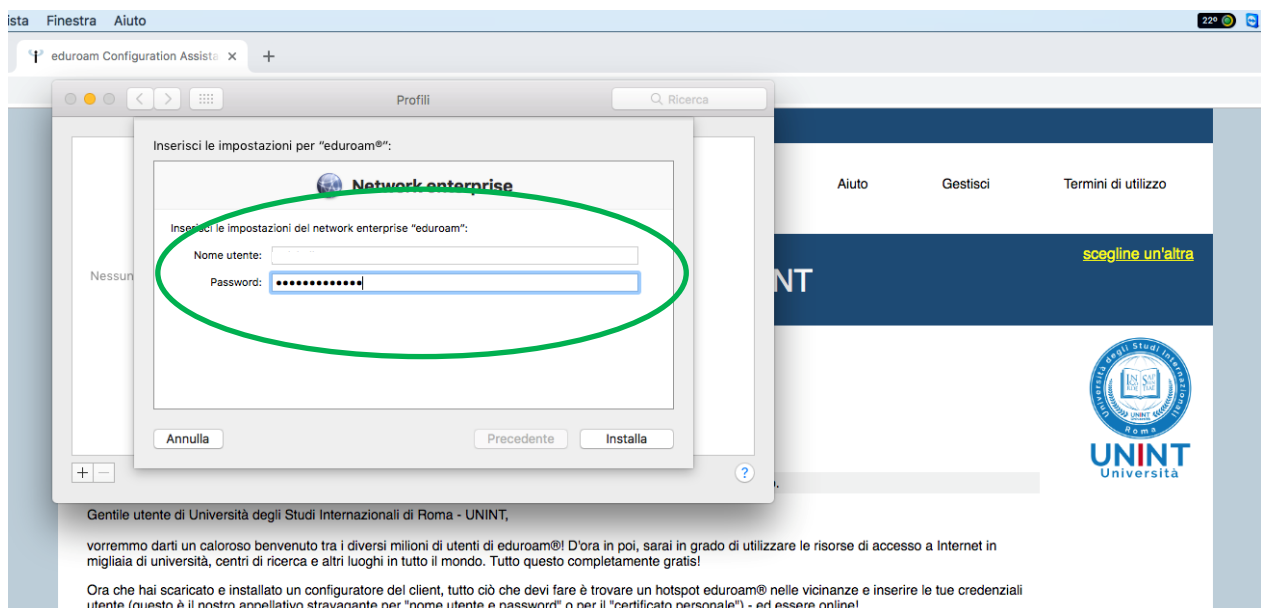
ista Finestra Aiuto

22°

eduroam Configuration Assista ×

+

Profili

Ricerca

Inserisci le impostazioni per "eduroam®":

Network enterprise

Inserisci le impostazioni del network enterprise "eduroam":

Nome utente:

Password: ••••••••••••••

Annulla

Precedente

Installa

Nessun

?

Aiuto

Gestisci

Termini di utilizzo

scegline un'altra

NT

Università degli Studi Internazionali Roma

UNINT

Università

Gentile utente di Università degli Studi Internazionali di Roma - UNINT,

vorremmo darti un caloroso benvenuto tra i diversi milioni di utenti di eduroam®! D'ora in poi, sarai in grado di utilizzare le risorse di accesso a Internet in migliaia di università, centri di ricerca e altri luoghi in tutto il mondo. Tutto questo completamente gratis!

Ora che hai scaricato e installato un configuratore del client, tutto ciò che devi fare è trovare un hotspot eduroam® nelle vicinanze e inserire le tue credenziali utente (questo è il nostro appellativo stravagante per "nome utente e password" o per il "certificato personale") - ed essere online!